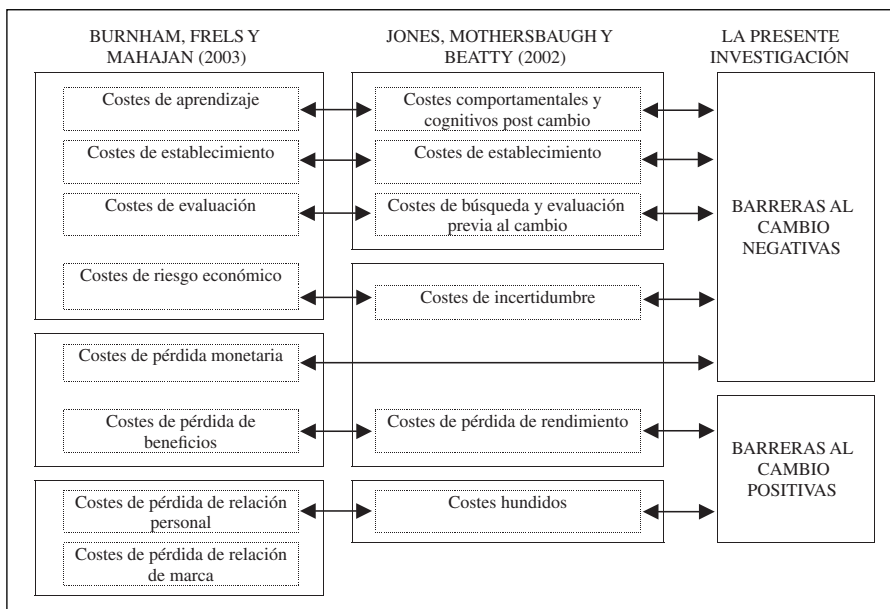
BURNHAM, FRELS Y MAHAJAN (2003)

Costes de aprendizaje

Costes de establecimiento

Costes de evaluación

Costes de riesgo económico

Costes de pérdida monetaria

Costes de pérdida de beneficios

Costes de pérdida de relación personal

Costes de pérdida de relación de marca

JONES, MOTHERSBAUGH Y BEATTY (2002)

Costes comportamentales y cognitivos post cambio

Costes de establecimiento

Costes de búsqueda y evaluación previa al cambio

Costes de incertidumbre

Costes de pérdida de rendimiento

Costes hundidos

LA PRESENTE INVESTIGACIÓN

BARRERAS AL CAMBIO NEGATIVAS

BARRERAS AL CAMBIO POSITIVAS